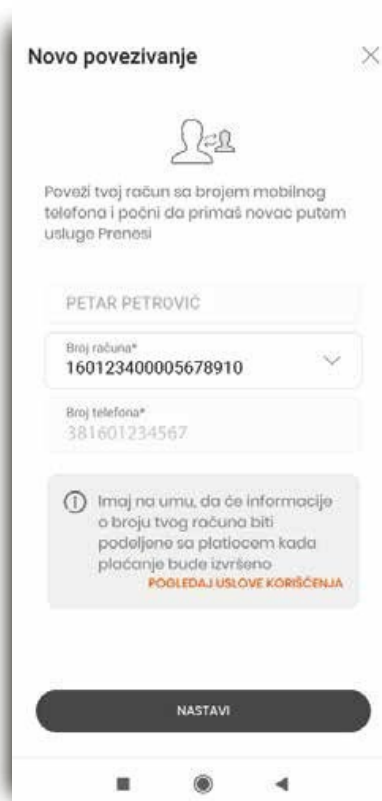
Novo povezivanje

Poveži tvoj račun sa brojem mobilnog telefona i počni da primaš novac putem usluge Prenesi

PETAR PETROVIĆ

Broj računa*
160123400005678910

Broj telefona*
381601234567

Imaj na umu, da će informacije o broju tvog računa biti podeljene sa platiocem kada plaćanje bude izvršeno POGLEDAJ USLOVE KORIŠĆENJA

NASTAVI